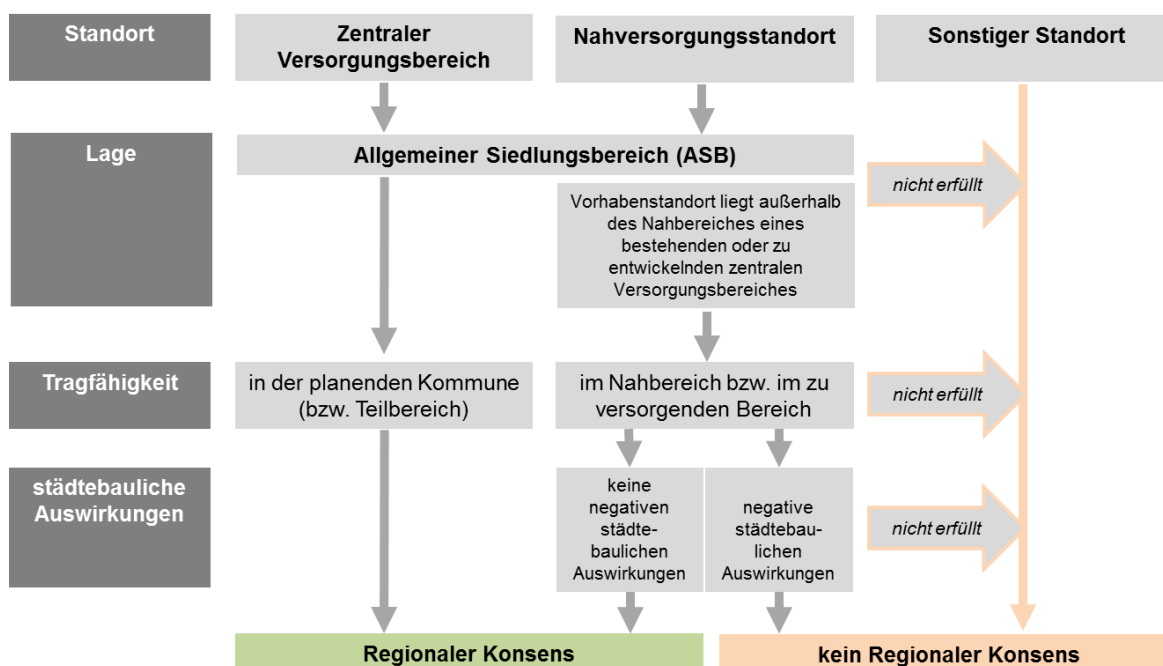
Standort

Zentraler Versorgungsbereich

Nahversorgungsstandort

Sonstiger Standort

Lage

Allgemeiner Siedlungsbereich (ASB)

nicht erfüllt

Vorhabenstandort liegt außerhalb des Nahbereiches eines bestehenden oder zu entwickelnden zentralen Versorgungsbereiches

Tragfähigkeit

in der planenden Kommune (bzw. Teilbereich)

im Nahbereich bzw. im zu versorgenden Bereich

nicht erfüllt

städtebauliche Auswirkungen

keine negativen städtebaulichen Auswirkungen

negative städtebaulichen Auswirkungen

nicht erfüllt

Regionaler Konsens

kein Regionaler Konsens